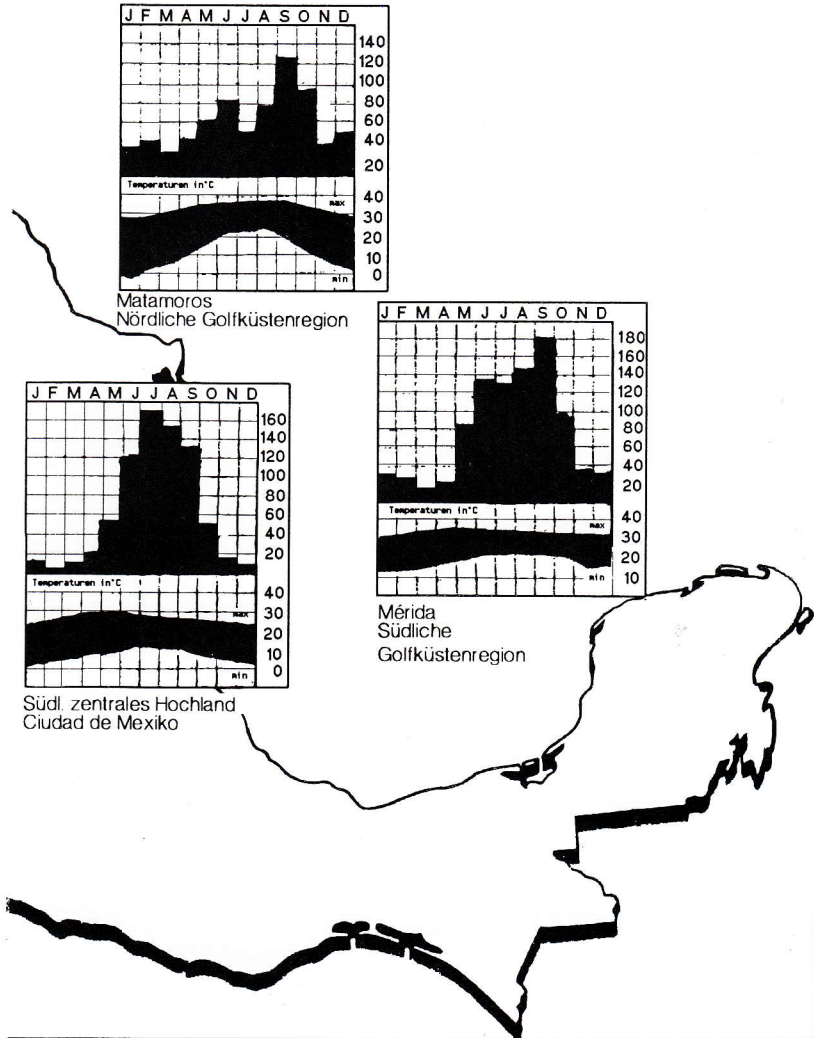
J F M A M J J A S O N D
140
120
100
80
60
40
20
Temperaturen in °C
40
max
30
20
10
0
min
Matamoros
Nördliche Golfküstenregion

J F M A M J J A S O N D
180
160
140
120
100
80
60
40
20
Temperaturen in °C
40
max
30
20
10
min
Mérida
Südliche
Golfküstenregion

J F M A M J J A S O N D
160
140
120
100
80
60
40
20
Temperaturen in °C
40
30
max
20
10
0
min
Südl. zentrales Hochland
Ciudad de Mexiko